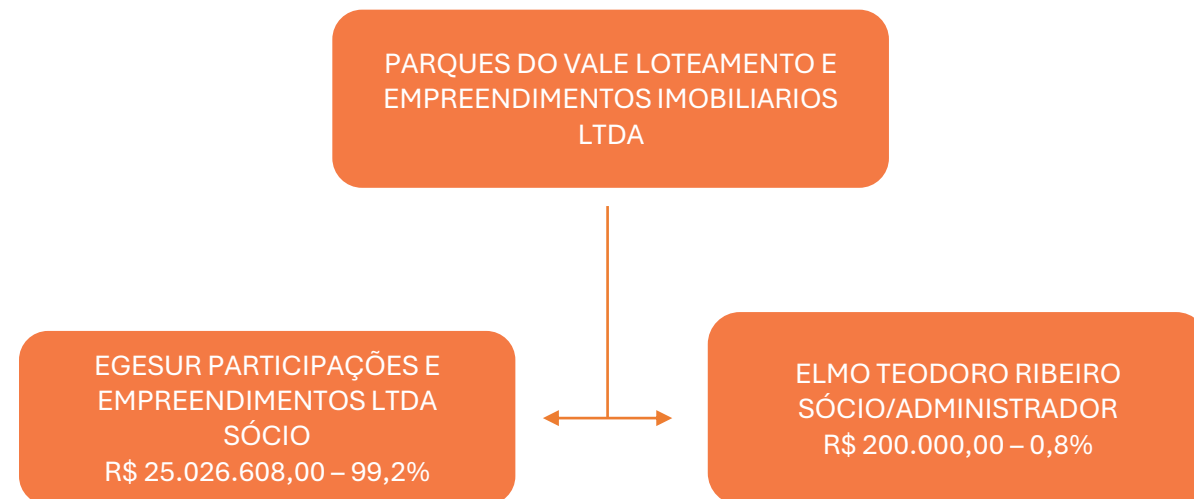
PARQUES DO VALE LOTEAMENTO E EMPREENDIMENTOS IMOBILIARIOS LTDA

EGESUR PARTICIPAÇÕES E EMPREENDIMENTOS LTDA
SÓCIO
R$ 25.026.608,00 – 99,2%

ELMO TEODORO RIBEIRO
SÓCIO/ADMINISTRADOR
R$ 200.000,00 – 0,8%